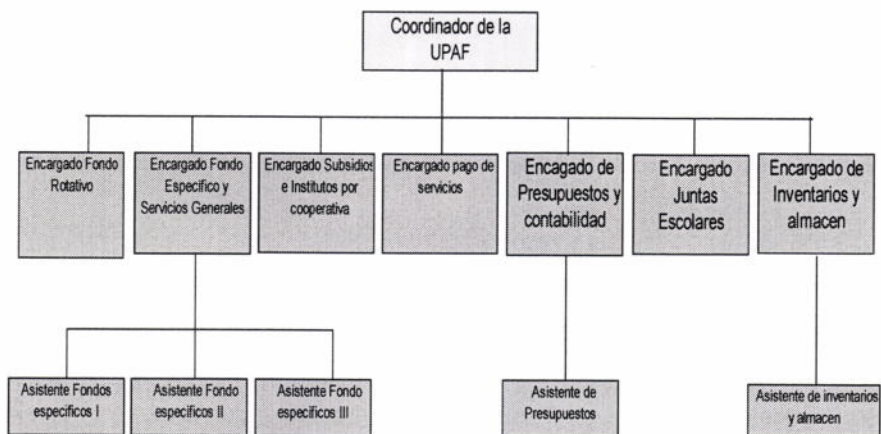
Coordinador de la UPAF

Encargado Fondo Rotativo

Encargado Fondo Específico y Servicios Generales

Encargado Subsidios e Institutos por cooperativa

Encargado pago de servicios

Encagado de Presupuestos y contabilidad

Encargado Juntas Escolares

Encargado de Inventarios y almacen

Asistente Fondos especificos I

Asistente Fondo especificos II

Asistente Fondo especificos III

Asistente de Presupuestos

Asistente de inventarios y almacen